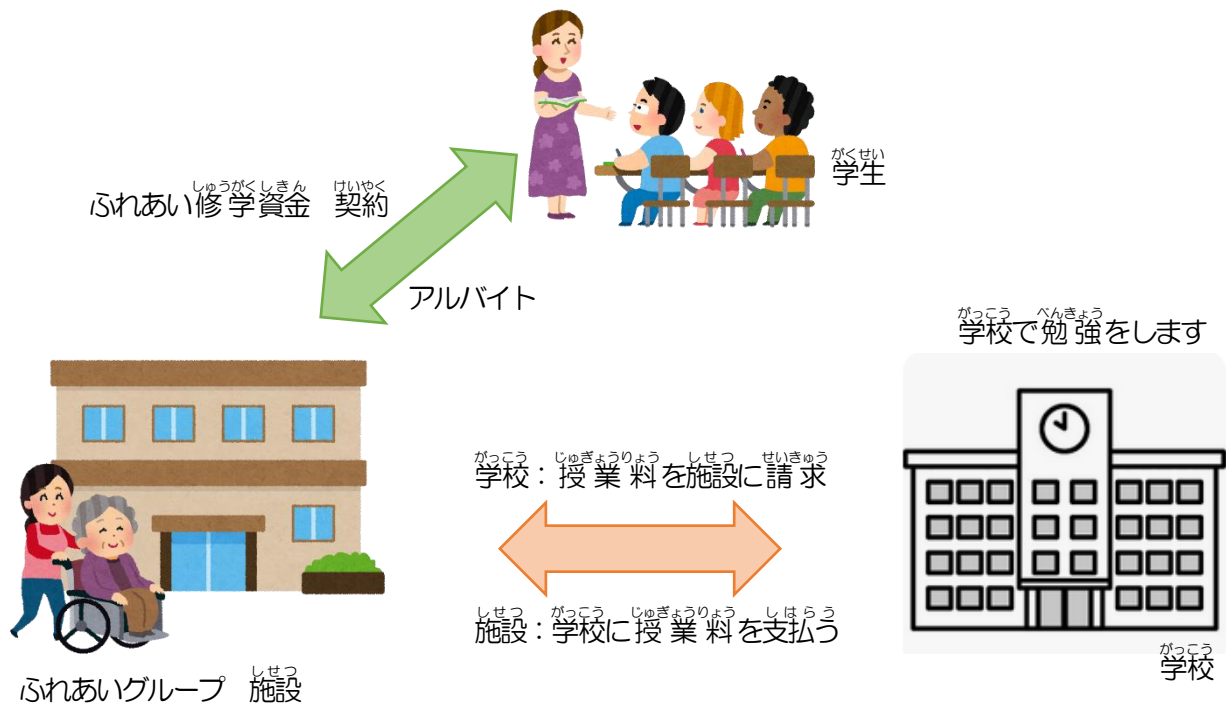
がくせい
学生

しゅうがくしきん　けいやく
ふれあい修学資金　契約

アルバイト

がっこう　べんきょう
学校で勉強をします

がっこう　じゅぎょうりょう　しせつ　せいきゅう
学校：授業料を施設に請求

しせつ　がっこう　じゅぎょうりょう　しはら
施設：学校に授業料を支払う

しせつ
ふれあいグループ　施設

がっこう
学校